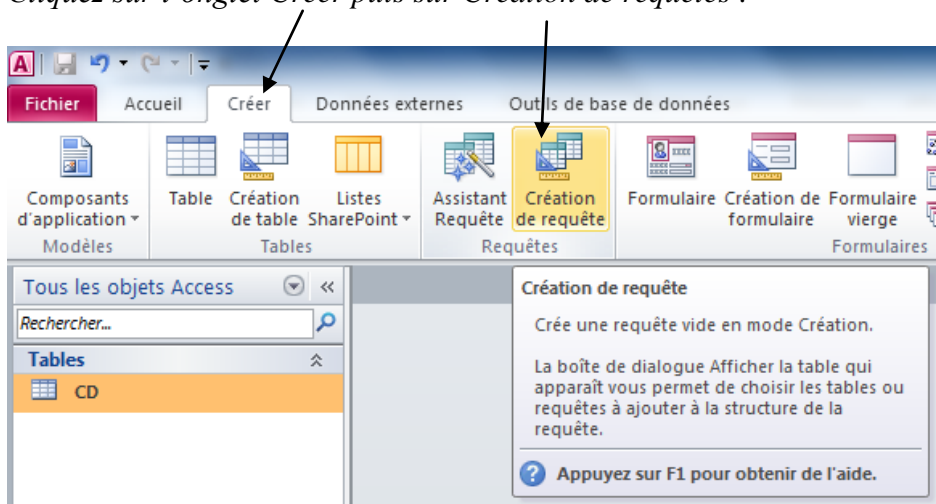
Cliquez sur l'onglet Créer puis sur Création de requêtes :

A

Fichier Accueil Créer Données externes Outils de base de données

Composants d'application ▾
Modèles

Table Création de table Listes SharePoint ▾
Tables

Assistant Requête Création de requête
Requêtes

Formulaire Création de formulaire Formulaire vierge
Formulaires

Tous les objets Access «

Rechercher...

Tables

CD

Création de requête

Crée une requête vide en mode Création.

La boîte de dialogue Afficher la table qui apparaît vous permet de choisir les tables ou requêtes à ajouter à la structure de la requête.

Appuyez sur F1 pour obtenir de l'aide.